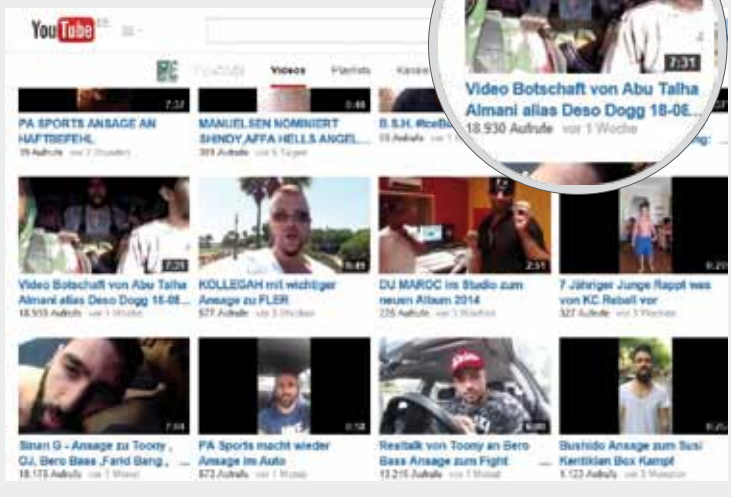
YouTube

Videos Playlists

7:31

Video Botschaft von Abu Talha Almani alias Deso Dogg 18-08...

18.930 Aufrufe vor 1 Woche

7:32

PA SPORTS ANSAGE AN HAFTBEFEHL

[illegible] Aufrufe vor 2 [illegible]

0:46

MANUELSEN NOMINIERT SHINDY,AFFA HELLS ANGEL...

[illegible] Aufrufe vor 5 Tagen

B.S.H. #IceB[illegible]

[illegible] Aufrufe

7:26

Video Botschaft von Abu Talha Almani alias Deso Dogg 18-08...

18.930 Aufrufe vor 1 Woche

5:45

KOLLEGAH mit wichtiger Ansage zu FLER

577 Aufrufe vor 3 Wochen

2:51

DU MAROC im Studio zum neuen Album 2014

226 Aufrufe vor 3 Wochen

7 Jähriger Junge Rappt was von KC Rebell vor

327 Aufrufe vor 3 Wochen

7:04

Sinan G - Ansage zu Toony , OJ, Bero Bass ,Farid Bang , ...

18.175 Aufrufe vor 1 Monat

PA Sports macht wieder Ansage im Auto

573 Aufrufe vor 1 Monat

Realtalk von Toony an Bero Bass Ansage zum Fight

13.215 Aufrufe vor 1 Monat

Bushido Ansage zum Susi Kentikian Box Kampf

5.123 Aufrufe vor 3 Monaten